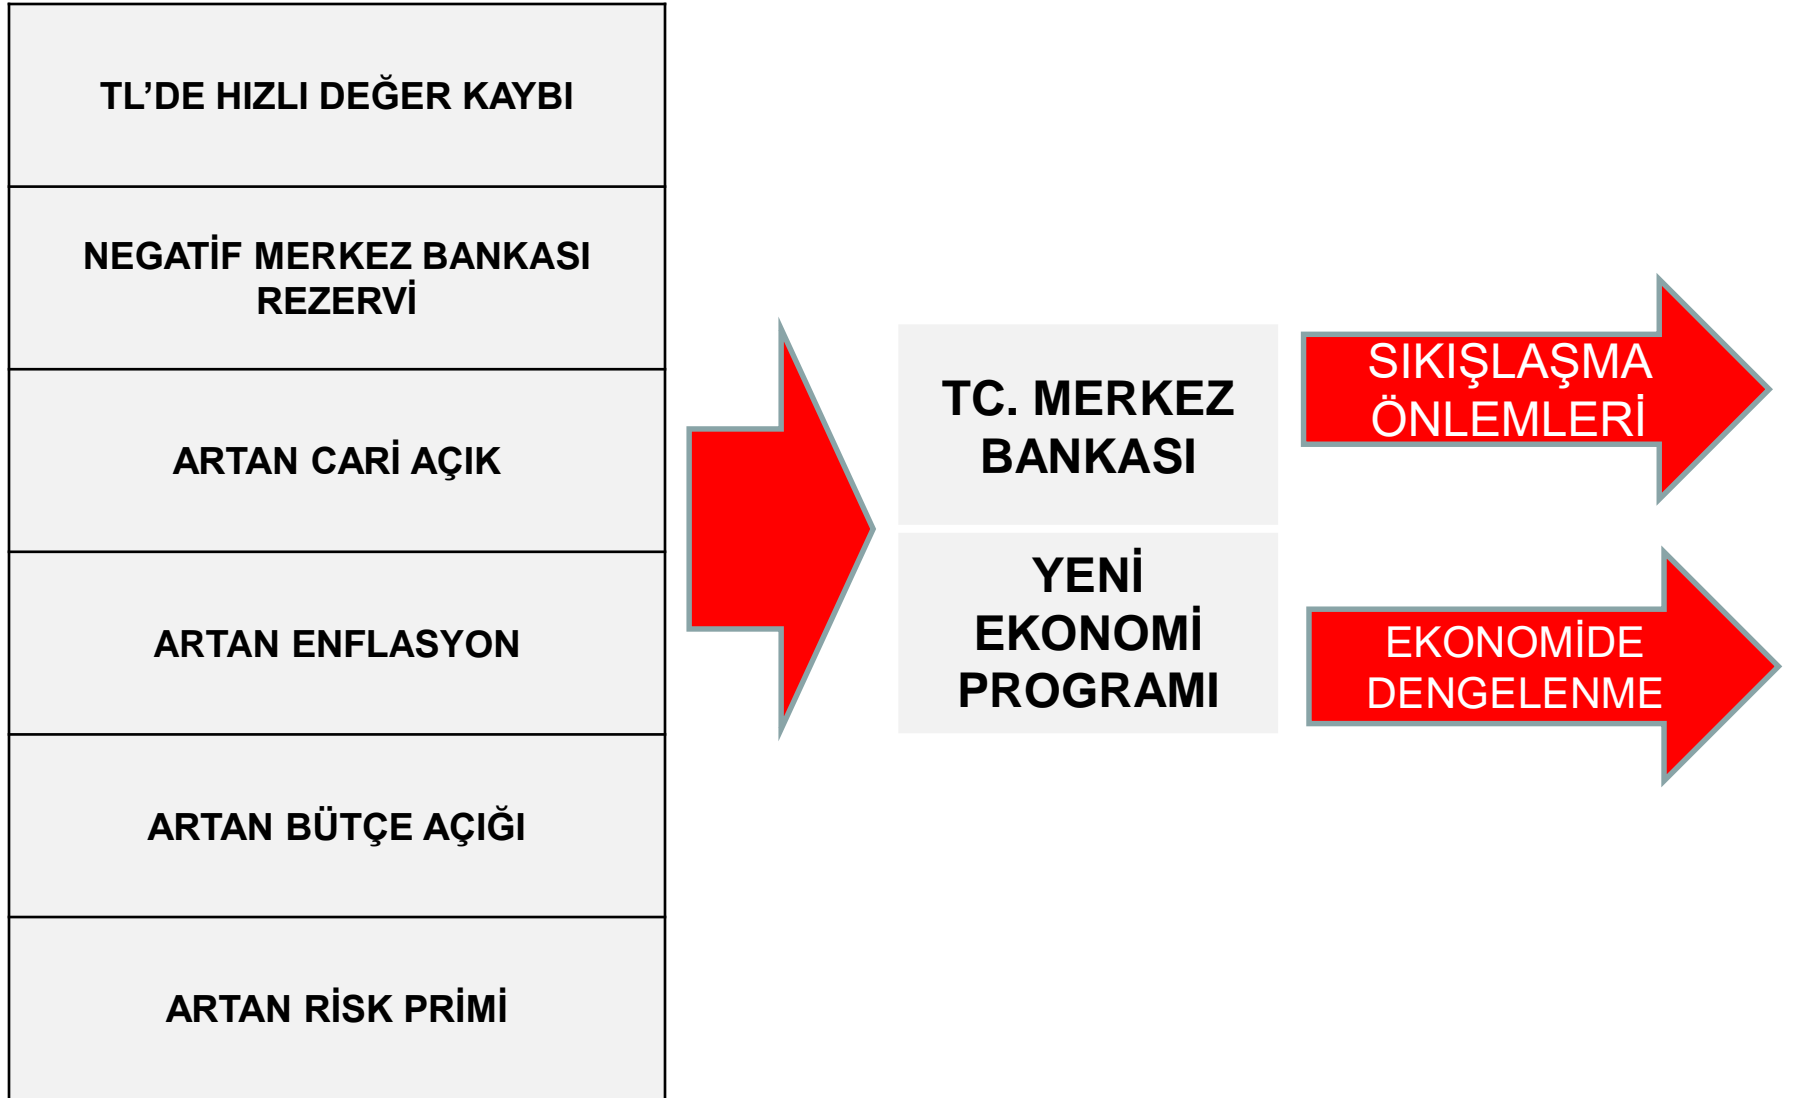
TL'DE HIZLI DEĞER KAYBI

NEGATİF MERKEZ BANKASI REZERVİ

ARTAN CARİ AÇIK

ARTAN ENFLASYON

ARTAN BÜTÇE AÇIĞI

ARTAN RİSK PRİMİ

TC. MERKEZ BANKASI

YENİ EKONOMİ PROGRAMI

SIKIŞLAŞMA ÖNLEMLERİ

EKONOMİDE DENGELENME